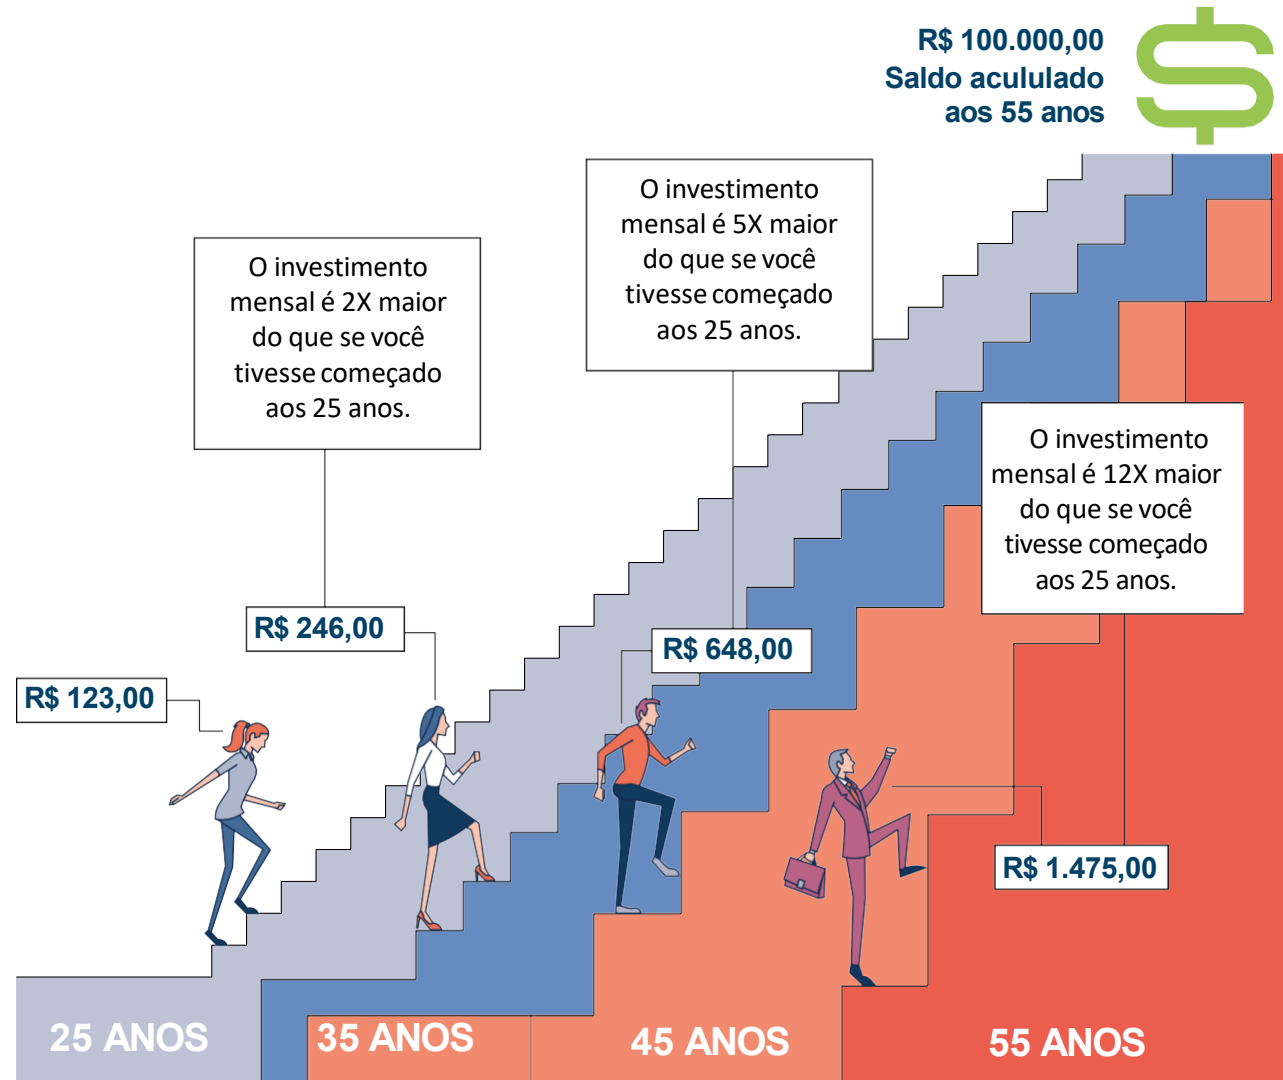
R$ 100.000,00
Saldo acululado
aos 55 anos

$

O investimento mensal é 2X maior do que se você tivesse começado aos 25 anos.

O investimento mensal é 5X maior do que se você tivesse começado aos 25 anos.

O investimento mensal é 12X maior do que se você tivesse começado aos 25 anos.

R$ 123,00

R$ 246,00

R$ 648,00

R$ 1.475,00

25 ANOS

35 ANOS

45 ANOS

55 ANOS